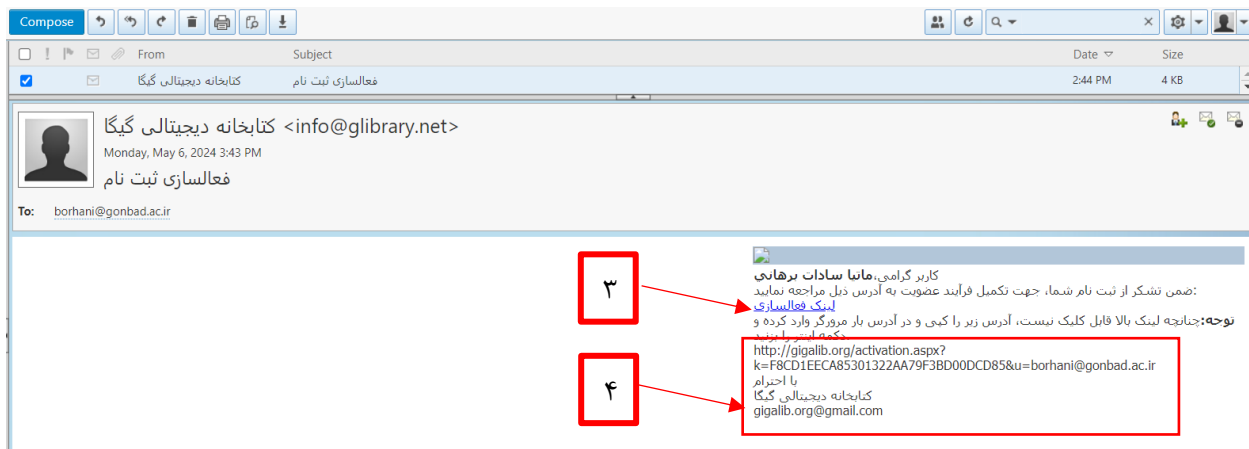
Compose

From | Subject | Date | Size

کتابخانه دیجیتالی گیگا | فعالسازی ثبت نام | 2:44 PM | 4 KB

کتابخانه دیجیتالی گیگا <info@glibrary.net>
Monday, May 6, 2024 3:43 PM
فعالسازی ثبت نام

To: borhani@gonbad.ac.ir

کاربر گرامی،**مانیا سادات برهانی**
ضمن تشکر از ثبت نام شما، جهت تکمیل فرآیند عضویت به آدرس ذیل مراجعه نمایید:
لینک فعالسازی
**توجه:**چنانچه لینک بالا قابل کلیک نیست، آدرس زیر را کپی و در آدرس بار مرورگر وارد کرده و دکمه اینتر را بزنید
http://gigalib.org/activation.aspx?k=F8CD1EECA85301322AA79F3BD00DCD85&u=borhani@gonbad.ac.ir
با احترام
کتابخانه دیجیتالی گیگا
gigalib.org@gmail.com

۳

۴